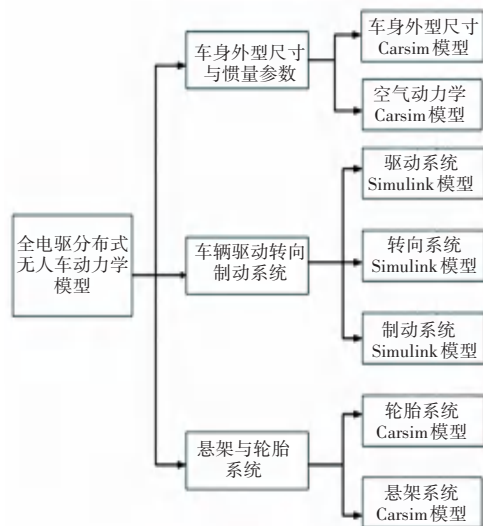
全电驱分布式无人车动力学模型

车身外型尺寸与惯量参数

车身外型尺寸 Carsim模型

空气动力学 Carsim模型

车辆驱动转向制动系统

驱动系统 Simulink模型

转向系统 Simulink模型

制动系统 Simulink模型

悬架与轮胎系统

轮胎系统 Carsim模型

悬架系统 Carsim模型